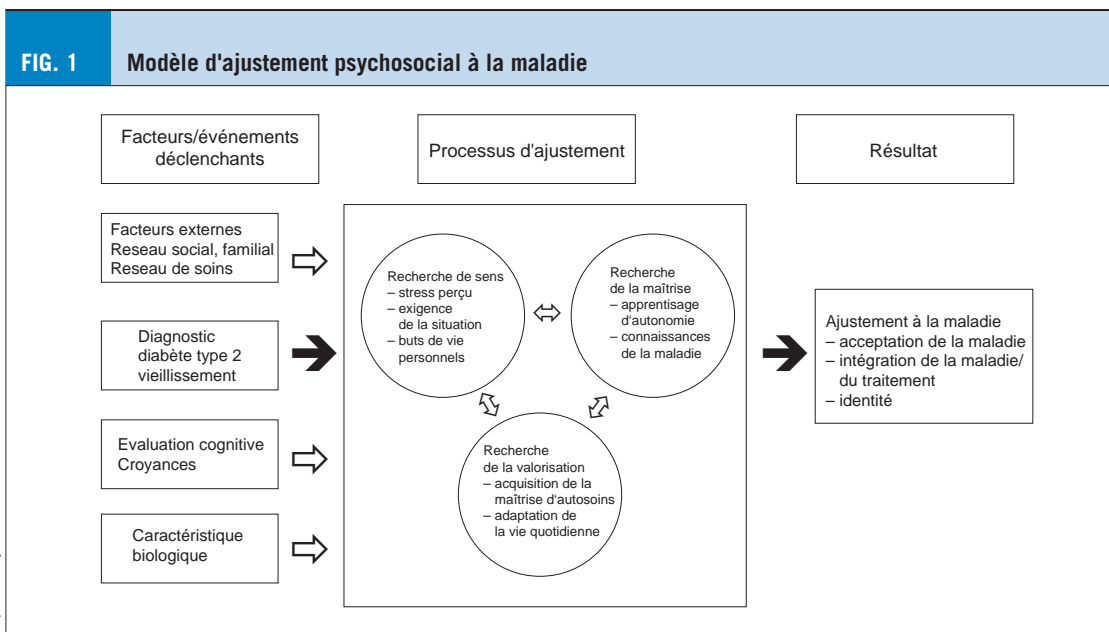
FIG. 1 Modèle d'ajustement psychosocial à la maladie

Facteurs/événements déclenchants

Processus d'ajustement

Résultat

Facteurs externes
Reseau social, familial
Reseau de soins

Diagnostic
diabète type 2
vieillissement

Evaluation cognitive
Croyances

Caractéristique
biologique

Recherche de sens
– stress perçu
– exigence de la situation
– buts de vie personnels

Recherche de la maîtrise
– apprentisage d'autonomie
– connaissances de la maladie

Recherche de la valorisation
– acquisition de la maîtrise d'autosoins
– adaptation de la vie quotidienne

Ajustement à la maladie
– acceptation de la maladie
– intégration de la maladie/ du traitement
– identité